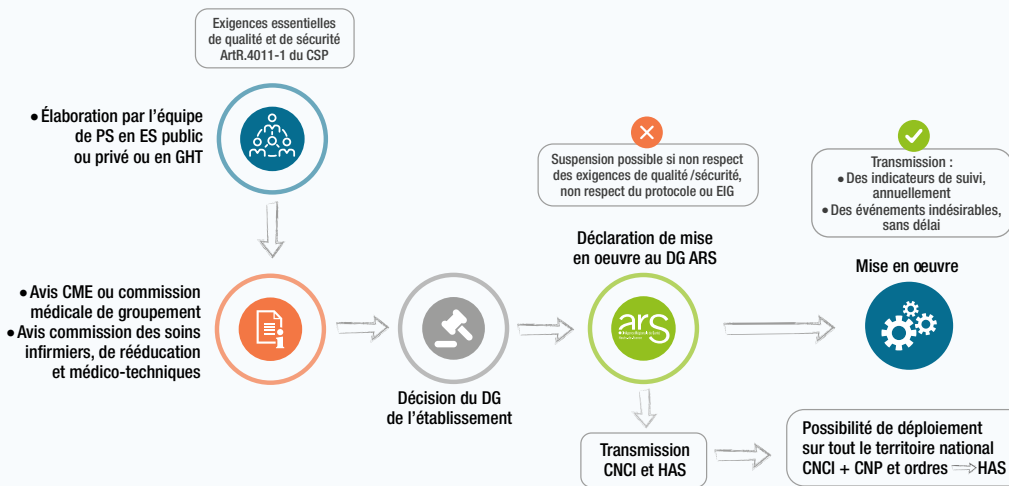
Exigences essentielles de qualité et de sécurité ArtR.4011-1 du CSP

• Élaboration par l'équipe de PS en ES public ou privé ou en GHT

• Avis CME ou commission médicale de groupement
• Avis commission des soins infirmiers, de rééducation et médico-techniques

Décision du DG de l'établissement

Suspension possible si non respect des exigences de qualité /sécurité, non respect du protocole ou EIG

Déclaration de mise en oeuvre au DG ARS

ars

Transmission CNCI et HAS

Transmission :
• Des indicateurs de suivi, annuellement
• Des événements indésirables, sans délai

Mise en œuvre

Possibilité de déploiement sur tout le territoire national CNCI + CNP et ordres ⟹ HAS